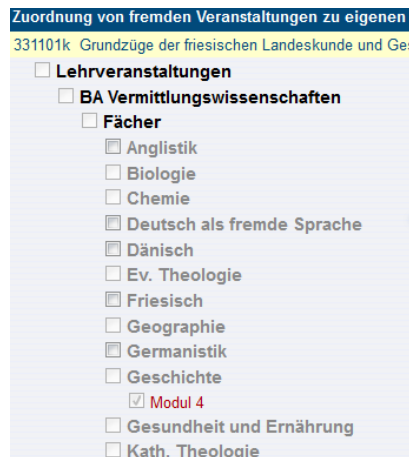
Zuordnung von fremden Veranstaltungen zu eigenen

331101k Grundzüge der friesischen Landeskunde und Ges

Lehrveranstaltungen

BA Vermittlungswissenschaften

Fächer

Anglistik

Biologie

Chemie

Deutsch als fremde Sprache

Dänisch

Ev. Theologie

Friesisch

Geographie

Germanistik

Geschichte

Modul 4

Gesundheit und Ernährung

Kath. Theologie